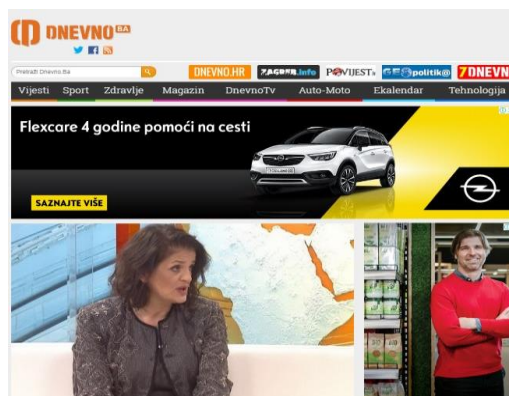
DNEVNO BA

Pretraži Dnevno.Ba

DNEVNO.HR ZAGREB.info POVIJEST.hr politika 7DNEVNO

Vijesti Sport Zdravlje Magazin DnevnoTv Auto-Moto Ekalendar Tehnologija

Flexcare 4 godine pomoći na cesti

SAZNAJTE VIŠE